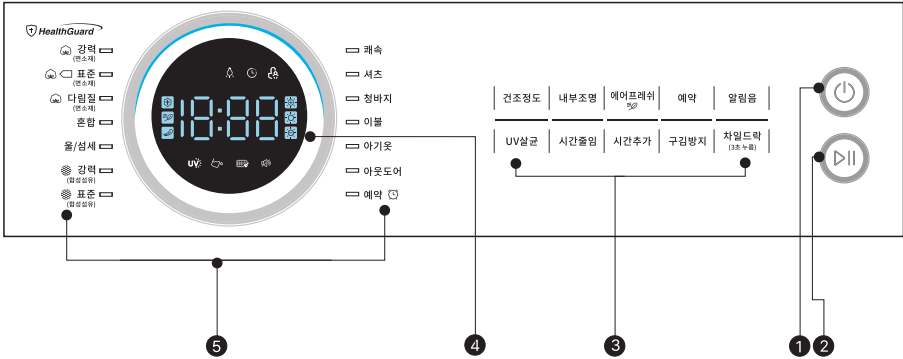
HealthGuard

강력 (면소재)
표준 (면소재)
다림질 (면소재)
혼합
울/섬세
강력 (합성섬유)
표준 (합성섬유)

18:88

UV

쾌속
셔츠
청바지
이불
아기옷
아웃도어
예약

건조정도
내부조명
에어프레쉬
예약
알림음
UV살균
시간줄임
시간추가
구김방지
차일드락 (3초 누름)

5
4
3
1
2